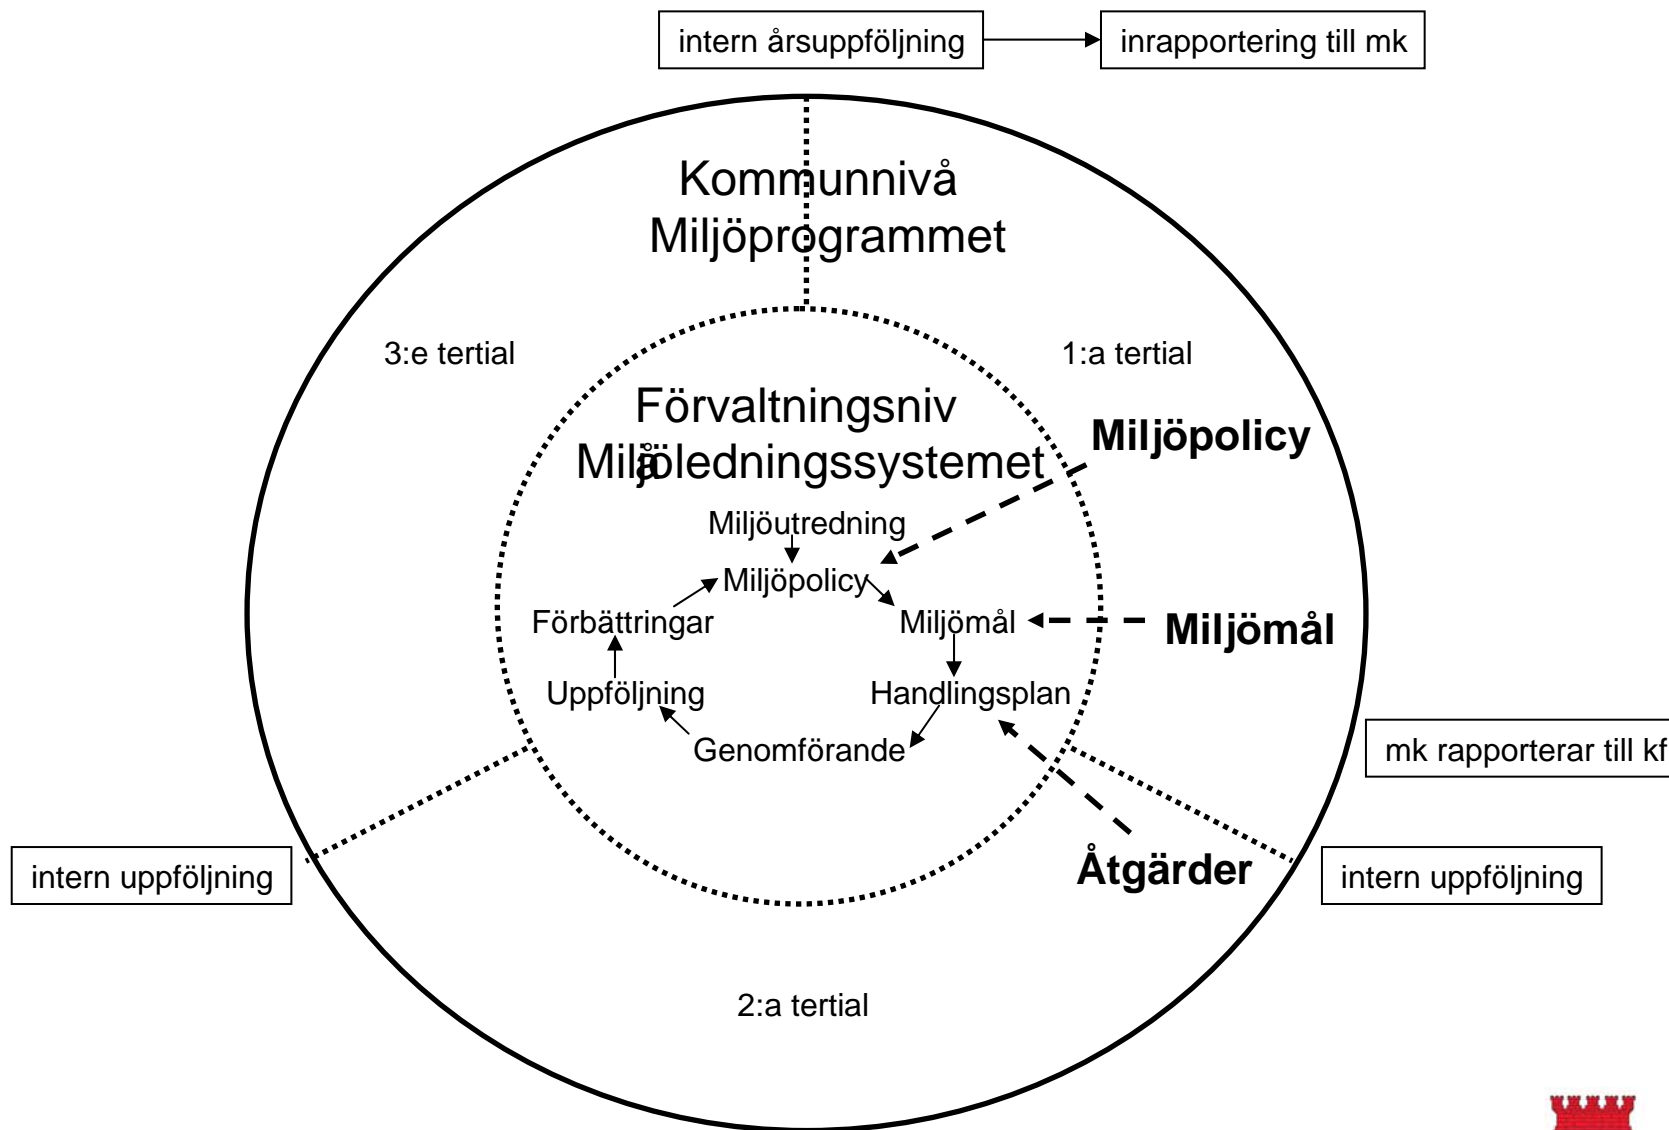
intern årsuppföljning

inrapportering till mk

Kommunnivå
Miljöprogrammet

3:e tertial

1:a tertial

Förvaltningsnivå
Miljöledningssystemet

Miljöpolicy

Miljöutredning

Miljöpolicy

Förbättringar

Miljömål

Miljömål

Uppföljning

Handlingsplan

Genomförande

mk rapporterar till kf

intern uppföljning

Åtgärder

intern uppföljning

2:a tertial